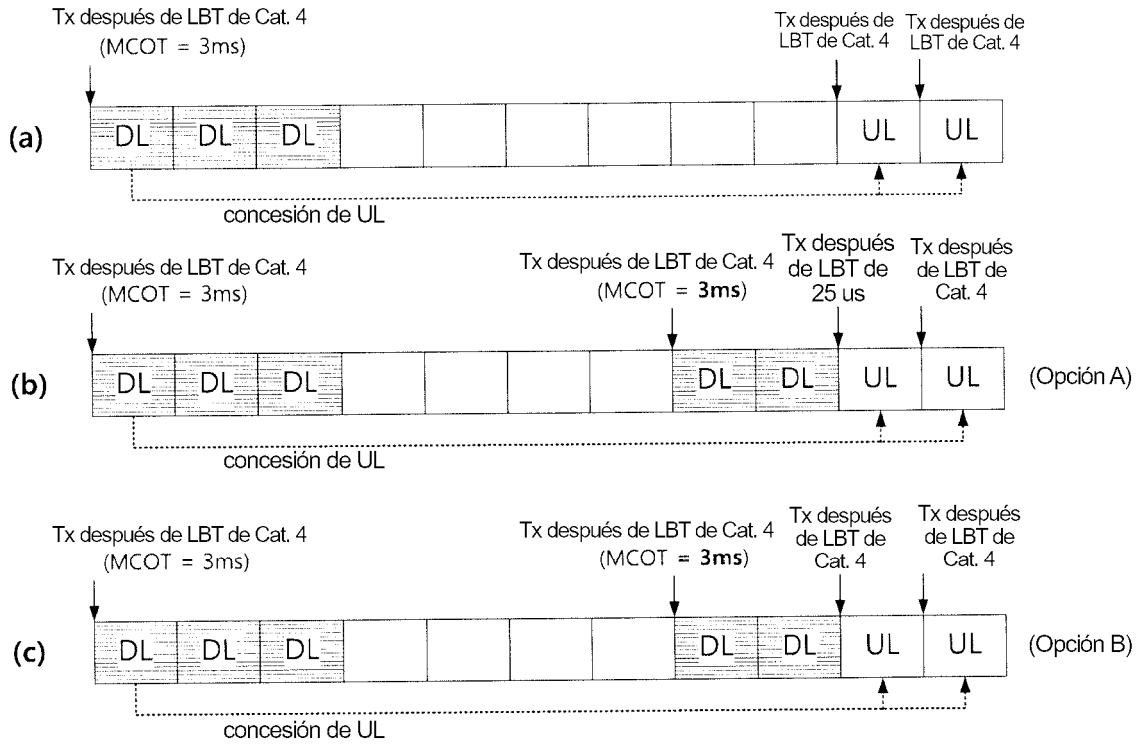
Tx después de LBT de Cat. 4
(MCOT = 3ms)

Tx después de LBT de Cat. 4

Tx después de LBT de Cat. 4

(a)

DL DL DL UL UL

concesión de UL

Tx después de LBT de Cat. 4
(MCOT = 3ms)

Tx después de LBT de Cat. 4
(MCOT = 3ms)

Tx después de LBT de 25 us

Tx después de LBT de Cat. 4

(b)

DL DL DL DL DL UL UL

(Opción A)

concesión de UL

Tx después de LBT de Cat. 4
(MCOT = 3ms)

Tx después de LBT de Cat. 4
(MCOT = 3ms)

Tx después de LBT de Cat. 4

Tx después de LBT de Cat. 4

(c)

DL DL DL DL DL UL UL

(Opción B)

concesión de UL